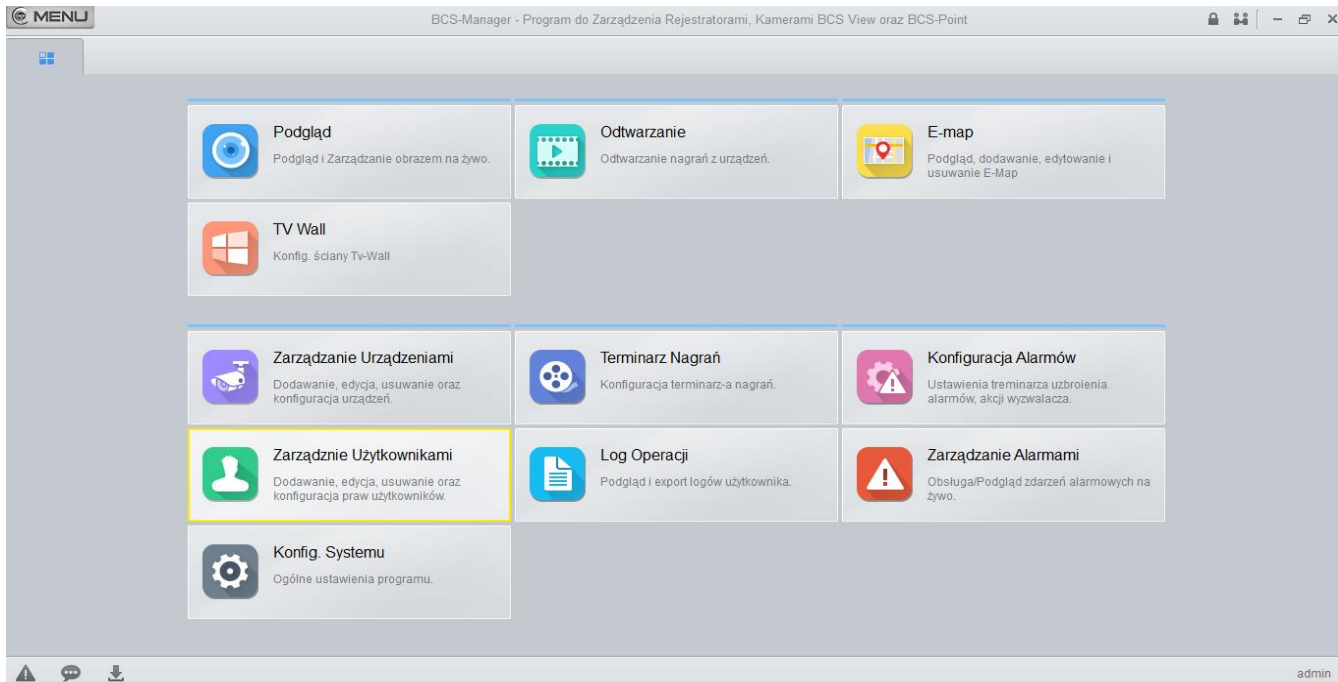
MENU

BCS-Manager - Program do Zarządzenia Rejestratorami, Kamerami BCS View oraz BCS-Point

Podgląd
Podgląd i Zarządzanie obrazem na żywo.

Odtwarzanie
Odtwarzanie nagrań z urządzeń.

E-map
Podgląd, dodawanie, edytowanie i usuwanie E-Map

TV Wall
Konfig. ściany Tv-Wall

Zarządzanie Urządzeniami
Dodawanie, edycja, usuwanie oraz konfiguracja urządzeń.

Terminarz Nagrań
Konfiguracja terminarz-a nagrań.

Konfiguracja Alarmów
Ustawienia treminarza uzbroienia alarmów, akcji wyzwalacza.

Zarządznie Użytkownikami
Dodawanie, edycja, usuwanie oraz konfiguracja praw użytkowników.

Log Operacji
Podgląd i export logów użytkownika.

Zarządzanie Alarmami
Obsługa/Podgląd zdarzeń alarmowych na żywo.

Konfig. Systemu
Ogólne ustawienia programu.

admin